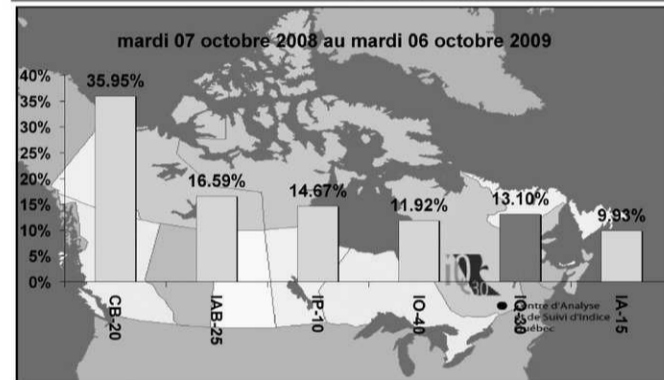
mardi 07 octobre 2008 au mardi 06 octobre 2009

40%
35%
30%
25%
20%
15%
10%
5%
0%

35.95%
16.59%
14.67%
11.92%
13.10%
9.93%

CB-20
IAB-25
IP-10
IO-40
IQ-30
IA-15

Centre d'Analyse et de Suivi d'Indice Québec